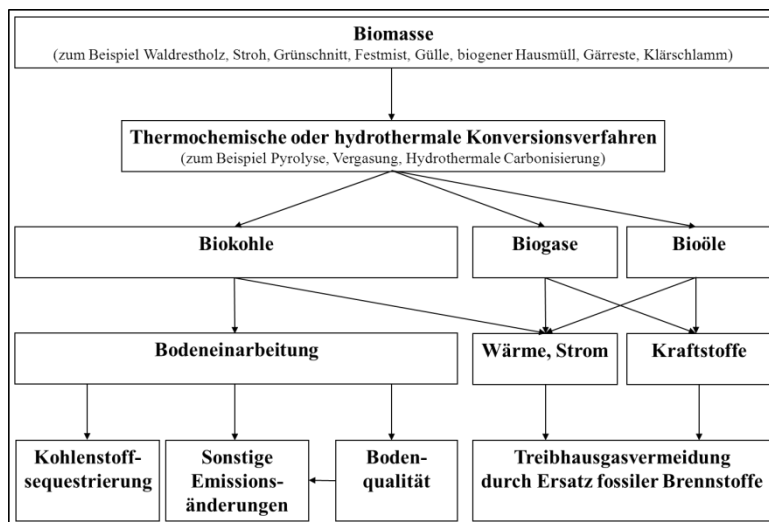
Biomasse
(zum Beispiel Waldrestholz, Stroh, Grünschnitt, Festmist, Gülle, biogener Hausmüll, Gärreste, Klärschlamm)

Thermochemische oder hydrothermale Konversionsverfahren
(zum Beispiel Pyrolyse, Vergasung, Hydrothermale Carbonisierung)

Biokohle

Biogase

Bioöle

Bodeneinarbeitung

Wärme, Strom

Kraftstoffe

Kohlenstoffsequestrierung

Sonstige Emissionsänderungen

Bodenqualität

Treibhausgasvermeidung durch Ersatz fossiler Brennstoffe